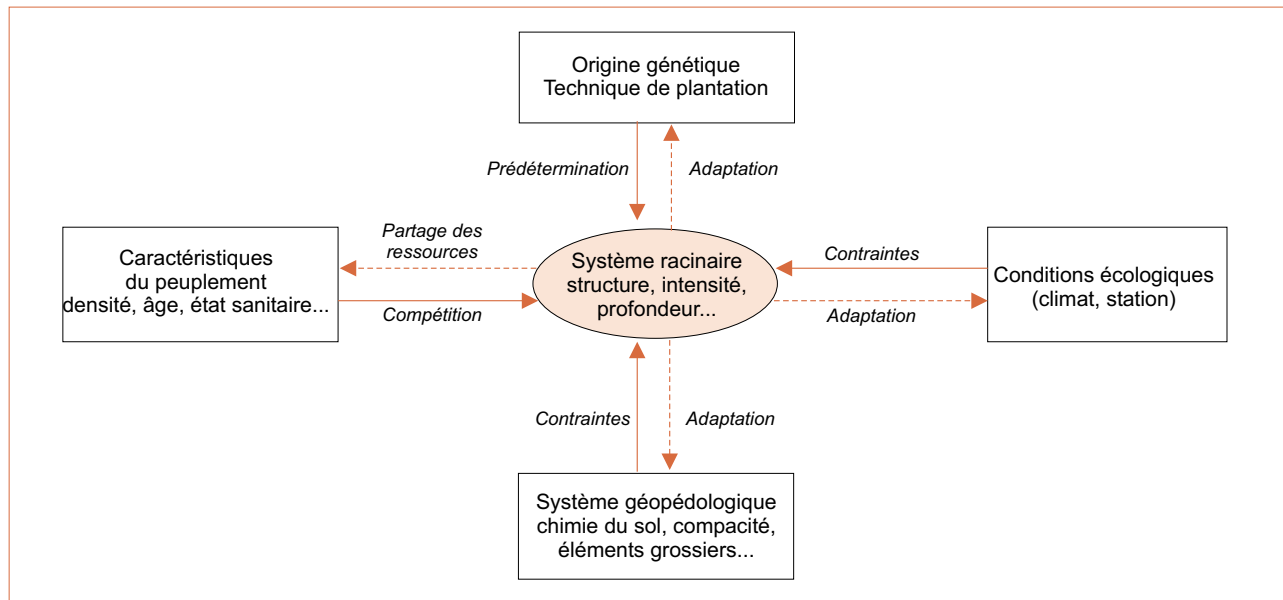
Origine génétique
Technique de plantation

Prédétermination

Adaptation

Caractéristiques
du peuplement
densité, âge, état sanitaire...

Partage des ressources

Compétition

Système racinaire
structure, intensité,
profondeur...

Contraintes

Adaptation

Conditions écologiques
(climat, station)

Contraintes

Adaptation

Système géopédologique
chimie du sol, compacité,
éléments grossiers...